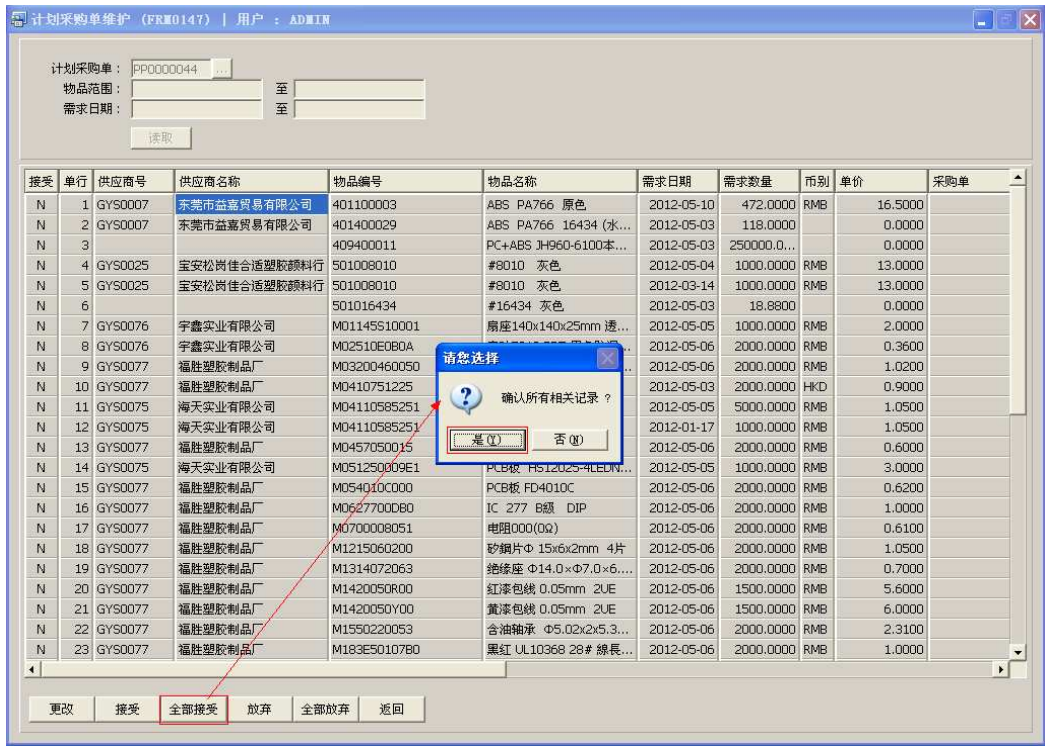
计划采购单维护 (FRM0147) | 用户 : ADMIN

计划采购单: PP0000044 ...
物品范围: 至
需求日期: 至
读取

| 接受 | 单行 | 供应商号 | 供应商名称 | 物品编号 | 物品名称 | 需求日期 | 需求数量 | 币别 | 单价 | 采购单 |
|---|---|---|---|---|---|---|---|---|---|---|
| N | 1 | GYS0007 | 东莞市益嘉贸易有限公司 | 401100003 | ABS PA766 原色 | 2012-05-10 | 472.0000 | RMB | 16.5000 | |
| N | 2 | GYS0007 | 东莞市益嘉贸易有限公司 | 401400029 | ABS PA766 16434 (水... | 2012-05-03 | 118.0000 | | 0.0000 | |
| N | 3 | | | 409400011 | PC+ABS JH960-6100本... | 2012-05-03 | 250000.0... | | 0.0000 | |
| N | 4 | GYS0025 | 宝安松岗佳合适塑胶颜料行 | 501008010 | #8010 灰色 | 2012-05-04 | 1000.0000 | RMB | 13.0000 | |
| N | 5 | GYS0025 | 宝安松岗佳合适塑胶颜料行 | 501008010 | #8010 灰色 | 2012-03-14 | 1000.0000 | RMB | 13.0000 | |
| N | 6 | | | 501016434 | #16434 灰色 | 2012-05-03 | 18.8800 | | 0.0000 | |
| N | 7 | GYS0076 | 宇鑫实业有限公司 | M01145510001 | 扇座140x140x25mm 透... | 2012-05-05 | 1000.0000 | RMB | 2.0000 | |
| N | 8 | GYS0076 | 宇鑫实业有限公司 | M02510E0B0A | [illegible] | 2012-05-06 | 2000.0000 | RMB | 0.3600 | |
| N | 9 | GYS0077 | 福胜塑胶制品厂 | M03200460050 | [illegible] | 2012-05-06 | 2000.0000 | RMB | 1.0200 | |
| N | 10 | GYS0077 | 福胜塑胶制品厂 | M0410751225 | | 2012-05-03 | 2000.0000 | HKD | 0.9000 | |
| N | 11 | GYS0075 | 海天实业有限公司 | M04110585251 | | 2012-05-05 | 5000.0000 | RMB | 1.0500 | |
| N | 12 | GYS0075 | 海天实业有限公司 | M04110585251 | | 2012-01-17 | 1000.0000 | RMB | 1.0500 | |
| N | 13 | GYS0077 | 福胜塑胶制品厂 | M0457050015 | | 2012-05-06 | 2000.0000 | RMB | 0.6000 | |
| N | 14 | GYS0075 | 海天实业有限公司 | M051250009E1 | PCB板 HS12025-4LEDN... | 2012-05-05 | 1000.0000 | RMB | 3.0000 | |
| N | 15 | GYS0077 | 福胜塑胶制品厂 | M054010C000 | PCB板 FD4010C | 2012-05-06 | 2000.0000 | RMB | 0.6200 | |
| N | 16 | GYS0077 | 福胜塑胶制品厂 | M0627700DB0 | IC 277 B级 DIP | 2012-05-06 | 2000.0000 | RMB | 1.0000 | |
| N | 17 | GYS0077 | 福胜塑胶制品厂 | M0700008051 | 电阻000(0Ω) | 2012-05-06 | 2000.0000 | RMB | 0.6100 | |
| N | 18 | GYS0077 | 福胜塑胶制品厂 | M1215060200 | 矽鋼片Φ 15x6x2mm 4片 | 2012-05-06 | 2000.0000 | RMB | 1.0500 | |
| N | 19 | GYS0077 | 福胜塑胶制品厂 | M1314072063 | 絶缘座 Φ14.0×Φ7.0×6.... | 2012-05-06 | 2000.0000 | RMB | 0.7000 | |
| N | 20 | GYS0077 | 福胜塑胶制品厂 | M1420050R00 | 紅漆包线 0.05mm 2UE | 2012-05-06 | 1500.0000 | RMB | 5.6000 | |
| N | 21 | GYS0077 | 福胜塑胶制品厂 | M1420050Y00 | 黄漆包线 0.05mm 2UE | 2012-05-06 | 1500.0000 | RMB | 6.0000 | |
| N | 22 | GYS0077 | 福胜塑胶制品厂 | M1550220053 | 含油轴承 Φ5.02x2x5.3... | 2012-05-06 | 2000.0000 | RMB | 2.3100 | |
| N | 23 | GYS0077 | 福胜塑胶制品厂 | M183E50107B0 | 黑红 UL10368 28# 線長... | 2012-05-06 | 2000.0000 | RMB | 1.0000 | |

请您选择
确认所有相关记录 ?
是(Y) 否(N)

更改 接受 全部接受 放弃 全部放弃 返回